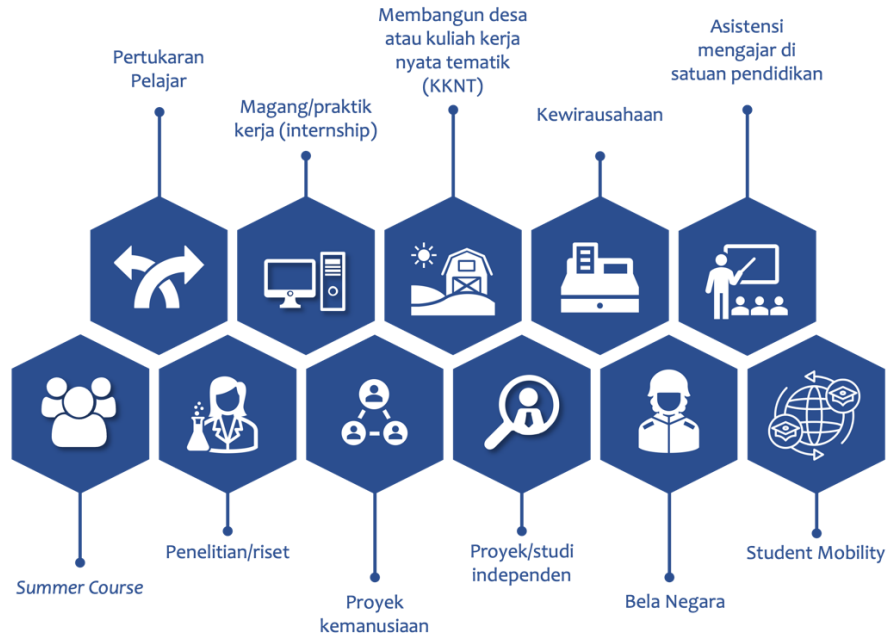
Pertukaran Pelajar

Magang/praktik kerja (internship)

Membangun desa atau kuliah kerja nyata tematik (KKNT)

Kewirausahaan

Asistensi mengajar di satuan pendidikan

*Summer Course*

Penelitian/riset

Proyek kemanusiaan

Proyek/studi independen

Bela Negara

Student Mobility